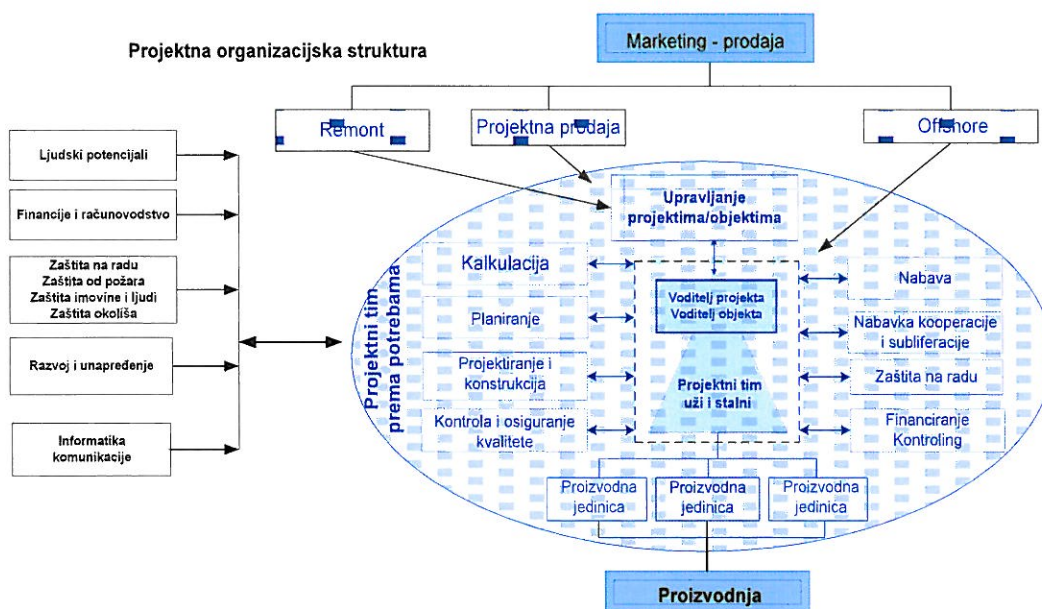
Projektna organizacijska struktura

Marketing - prodaja

Remont

Projektna prodaja

Offshore

Ljudski potencijali

Financije i računovodstvo

Zaštita na radu
Zaštita od požara
Zaštita imovine i ljudi
Zaštita okoliša

Razvoj i unapređenje

Informatika
komunikacije

Projektni tim prema potrebama

Upravljanje projektima/objektima

Kalkulacija

Planiranje

Projektiranje i konstrukcija

Kontrola i osiguranje kvalitete

Voditelj projekta
Voditelj objekta

Projektni tim
uži i stalni

Nabava

Nabavka kooperacije i subliferacije

Zaštita na radu

Financiranje
Kontroling

Proizvodna jedinica

Proizvodna jedinica

Proizvodna jedinica

Proizvodnja